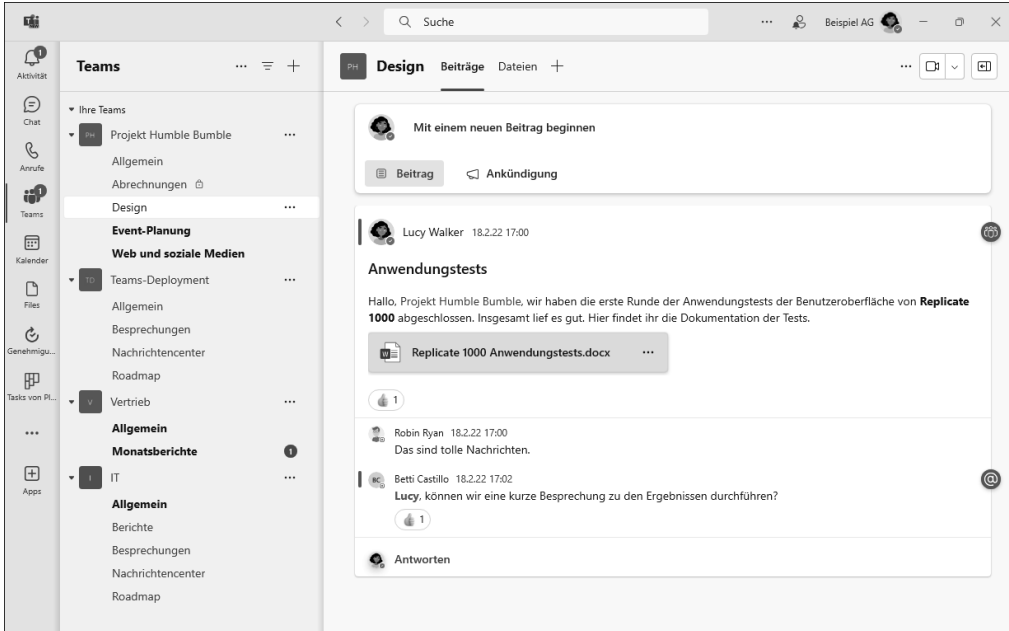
Suche

Beispiel AG

Aktivität
Chat
Anrufe
Teams
Kalender
Files
Genehmigu...
Tasks von Pl...
...
Apps

Teams

▾ Ihre Teams
PH Projekt Humble Bumble ...
Allgemein
Abrechnungen
Design ...
Event-Planung
Web und soziale Medien
TD Teams-Deployment ...
Allgemein
Besprechungen
Nachrichtencenter
Roadmap
V Vertrieb ...
Allgemein
Monatsberichte 1
I IT ...
Allgemein
Berichte
Besprechungen
Nachrichtencenter
Roadmap

PH Design Beiträge Dateien +

Mit einem neuen Beitrag beginnen

Beitrag
Ankündigung

Lucy Walker 18.2.22 17:00

Anwendungstests

Hallo, Projekt Humble Bumble, wir haben die erste Runde der Anwendungstests der Benutzeroberfläche von **Replicate 1000** abgeschlossen. Insgesamt lief es gut. Hier findet ihr die Dokumentation der Tests.

Replicate 1000 Anwendungstests.docx ...

1

Robin Ryan 18.2.22 17:00
Das sind tolle Nachrichten.

BC Betti Castillo 18.2.22 17:02
**Lucy**, können wir eine kurze Besprechung zu den Ergebnissen durchführen?

1

Antworten